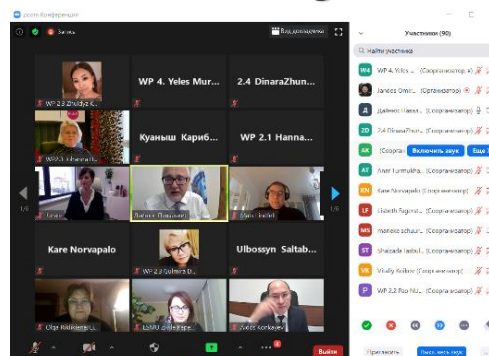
Zoom Конференция
Запись
Вид докладчика
WP 2.3 Zhuldyz K...
WP 4. Yeles Mur...
2.4 DinaraZhun...
WP 2.3 Johanna...
Куаныш Кариб...
WP 2.1 Hanna...
Seija
Janos Omirbekova
Marco Imdel
Kare Norvapalo
WP 2.3 Gulmira D...
Ulbossyn Saltab...
Olga Kozlova...
LSMU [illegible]
Zhass Korkajev
1/4
1/4
Выйти
Участники (90)
Найти участника
WP 4. Yeles ... (Соорганизатор)
Janos Omir... (Организатор)
Дайнес Навал... (Соорганизатор)
2.4 DinaraZhu... (Соорганизатор)
AK (Соорганизатор) Включить звук Еще
Анар Turmukha... (Соорганизатор)
Kare Norvapalo (Соорганизатор)
Elizabeth Fagerst... (Соорганизатор)
moneke schaur... (Соорганизатор)
Shaizada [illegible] (Соорганизатор)
Vitaliy Beilbor (Соорганизатор)
WP 2.3 Rao NU... (Соорганизатор)
Пригласить
Выкл. весь звук
Еще